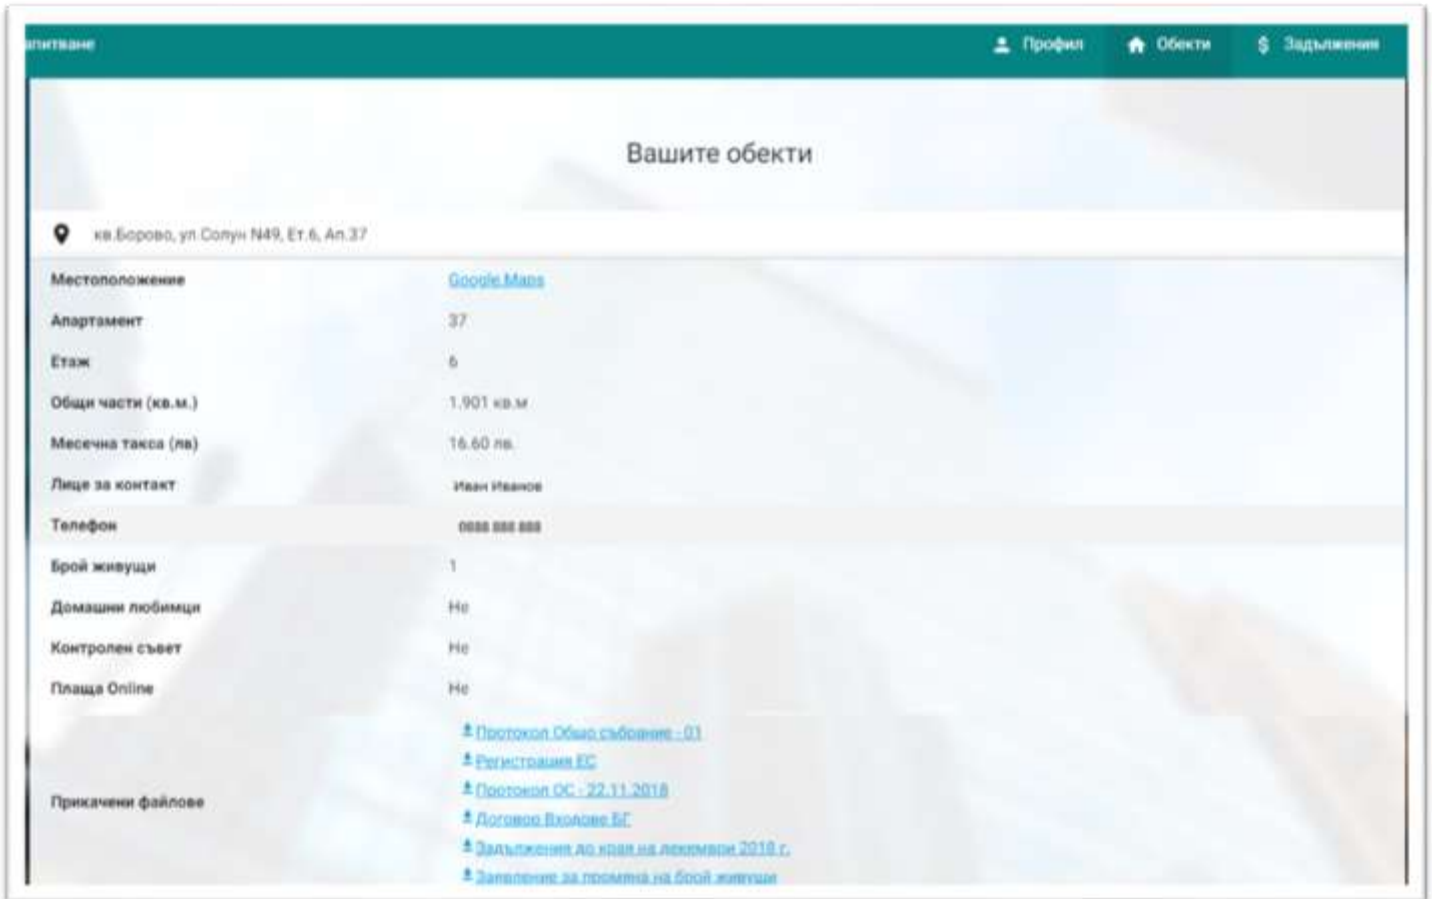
апитване

Профил Обекти $ Задължения

Вашите обекти

кв.Борово, ул.Солун N49, Ет.6, Ап.37

| | |
|---|---|
| Местоположение | Google Maps |
| Апартамент | 37 |
| Етаж | 6 |
| Общи части (кв.м.) | 1.901 кв.м |
| Месечна такса (лв) | 16.60 лв. |
| Лице за контакт | Иван Иванов |
| Телефон | 0888 888 888 |
| Брой живущи | 1 |
| Домашни любимци | Не |
| Контролен съвет | Не |
| Плаща Online | Не |
| Прикачени файлове | Протокол Общо събрание - 01<br>Регистрация ЕС<br>Протокол ОС - 22.11.2018<br>Договор Входове БГ<br>Задължения до края на декември 2018 г.<br>Заявление за промяна на брой живущи |